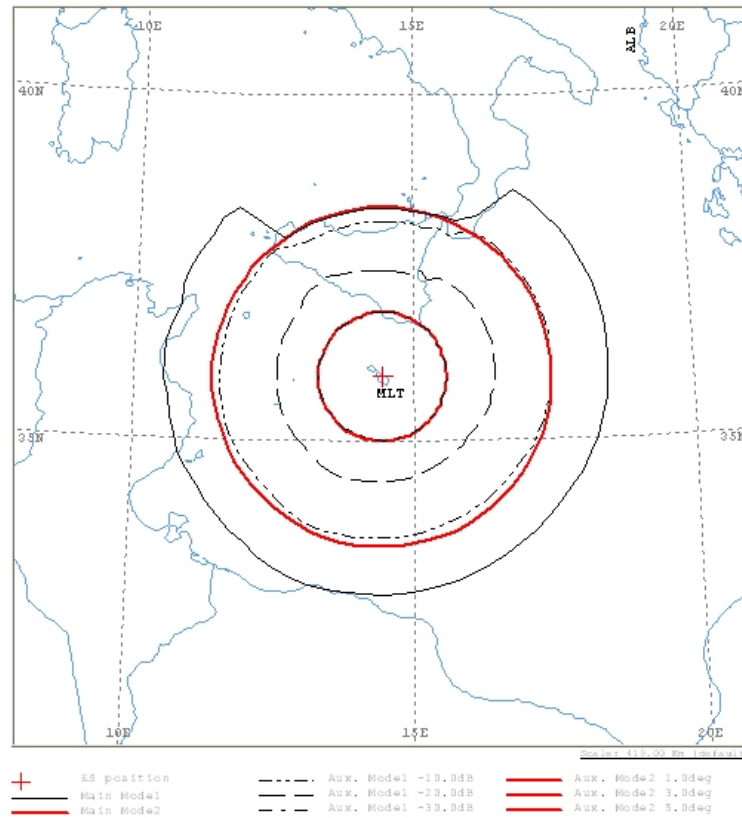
10E
15E
20E
ALB
40N
40N
MLT
35N
35N
10E
15E
20E
Scale: 419.00 Km (default)

ES position
Main Mode1
Main Mode2
Aux. Mode1 -10.0dB
Aux. Mode1 -20.0dB
Aux. Mode1 -30.0dB
Aux. Mode2 1.0deg
Aux. Mode2 3.0deg
Aux. Mode2 5.0deg